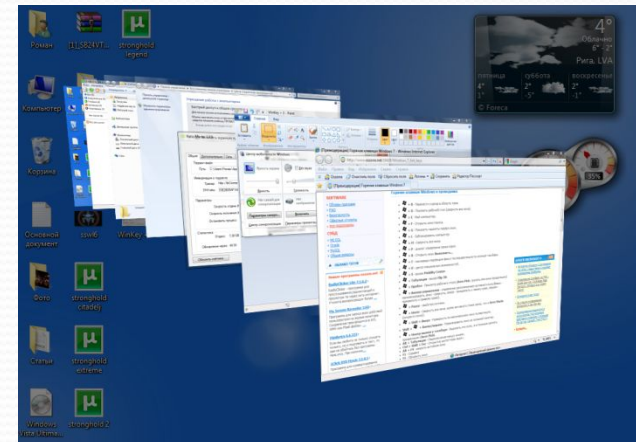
Роман

11_5824VT...

stronghold legend

Компьютер

Корзина

Основной документ

Winkey

Фото

stronghold citadel

Статьи

stronghold extreme

Windows Live Messen...

stronghold 2

4°

Облачно

6° - 2°

Рига, LVA

пятница

суббота

воскресенье

4°

1°

2°

-1°

-3°

-1°

© Foreca

55%